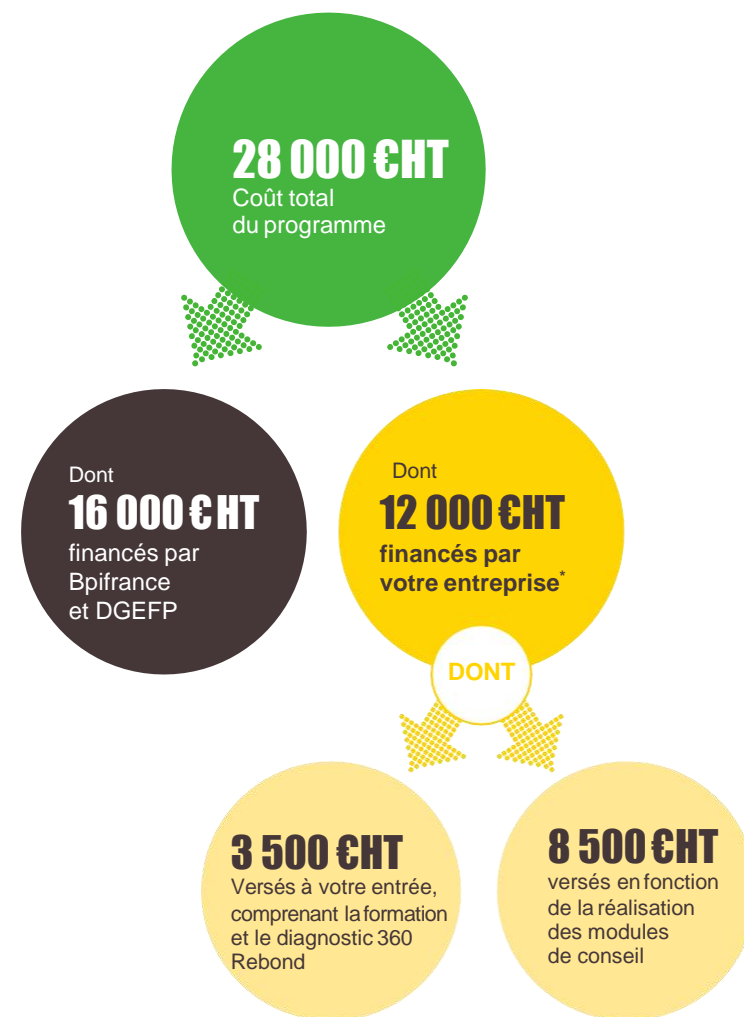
28 000 €HT
Coût total du programme

Dont
16 000 € HT
financés par Bpifrance et DGEFP

Dont
12 000 €HT
financés par votre entreprise*

DONT

3 500 €HT
Versés à votre entrée, comprenant la formation et le diagnostic 360 Rebond

8 500 €HT
versés en fonction de la réalisation des modules de conseil